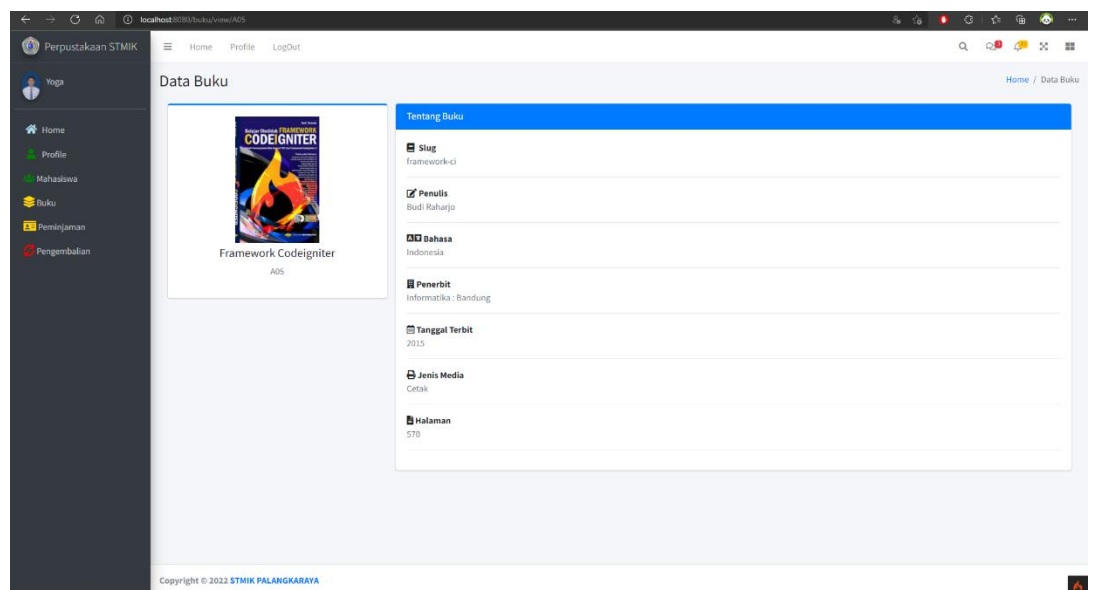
localhost:8080/buku/view/A05

Perpustakaan STMIK

Home Profile LogOut

Yoga

Home
Profile
Mahasiswa
Buku
Peminjaman
Pengembalian

Data Buku

Home / Data Buku

Belajar Otodidak FRAMEWORK CODEIGNITER

Framework Codeigniter

A05

Tentang Buku

Slug
framework-ci

Penulis
Budi Raharjo

Bahasa
Indonesia

Penerbit
Informatika : Bandung

Tanggal Terbit
2015

Jenis Media
Cetak

Halaman
570

Copyright © 2022 STMIK PALANGKARAYA